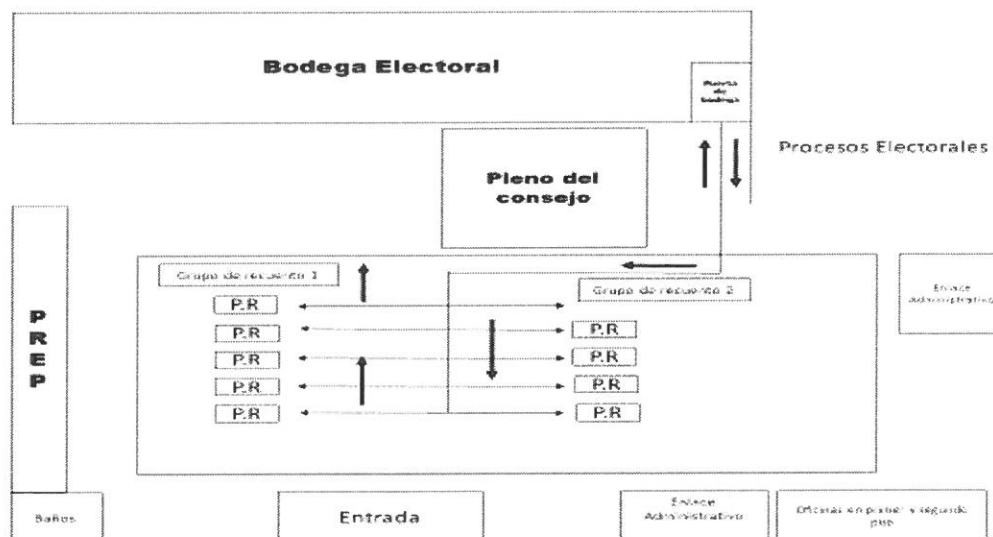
Bodega Electoral

Puerta de bodega

Procesos Electorales

Pleno del consejo

Grupo de recuento 1

Grupo de recuento 2

Enlace Administrativo

P
R
E
P

P.R
P.R
P.R
P.R
P.R

P.R
P.R
P.R
P.R

Baños

Entrada

Enlace Administrativo

Oficinas en primer y segundo piso